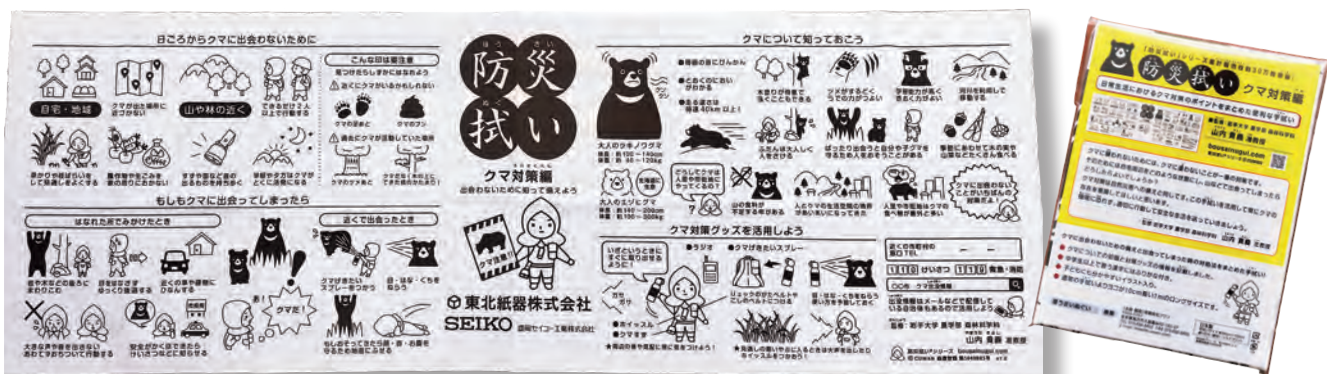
日ごろからクマに出会わないために

自宅・地域

山や林の近く

クマが出た場所に近づかない

できるだけ2人以上で行動する

こんな印は要注意

見つけたらしずかにはなれよう

近くにクマがいるかもしれない

クマの足あと

クマのフン

過去にクマが出没していた場所

クマのツメあと

もしもクマに出会ってしまったら

はなれた所でみかけたとき

近くで出会ったとき

クマよけスプレーをつかう

クマだ！

防災拭い

クマ対策編

出会わないために知って備えよう

クマ注意

東北紙器株式会社

SEIKO

クマについて知っておこう

大人のツキノワグマ

大人のエゾヒグマ

クマ対策グッズを活用しよう

ラジオ

クマよけスプレー

ホイッスル

近くの役所の電話 TEL

110 けいさつ 119 救急・消防

監修：岩手大学 農学部 森林科学科 山内 貴義 准教授

防災拭い

クマ対策編

山内 貴義 准教授

bousainugui.com